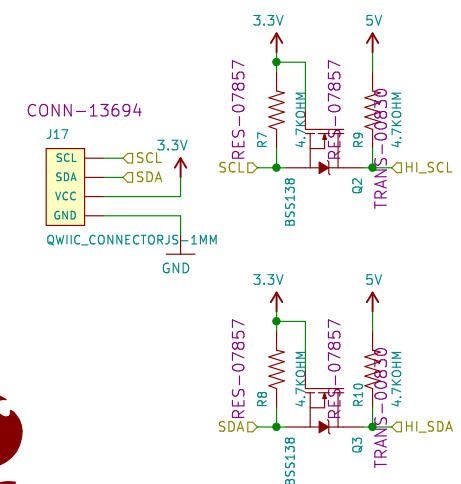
CONN-13694
J17
SCL
SDA
VCC
GND
SCL
SDA
3.3V
QWIIC_CONNECTORJS-1MM
GND

3.3V
5V
RES-07857
R7
4.7KOHM
RES-07857
R9
4.7KOHM
TRANS-00830
SCL
HI_SCL
BSS138
Q2

3.3V
5V
RES-07857
R8
4.7KOHM
RES-07857
R10
4.7KOHM
TRANS-00830
SDA
HI_SDA
BSS138
Q3